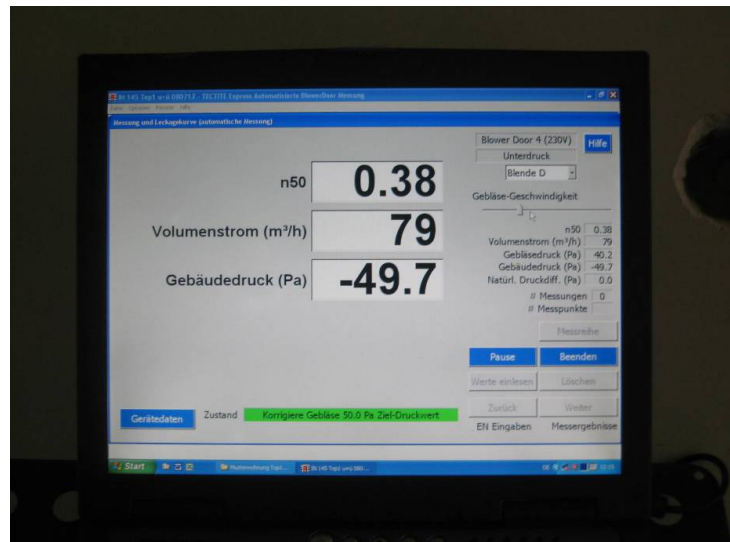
Bt 145 Top1 w-ü 080717 - TECTITE Express Automatisierte BlowerDoor Messung

Messung und Leckagekurve (automatische Messung)

n50 0.38

Volumenstrom (m³/h) 79

Gebäudedruck (Pa) -49.7

Blower Door 4 (230V)
Unterdruck
Blende D
Hilfe

Gebläse-Geschwindigkeit

n50 0.38
Volumenstrom (m³/h) 79
Gebläsedruck (Pa) 40.2
Gebäudedruck (Pa) -49.7
Natürl. Druckdiff. (Pa) 0.0
# Messungen 0
# Messpunkte

Messreihe

Pause
Beenden
Werte einlesen
Löschen
Zurück
Weiter
EN Eingaben
Messergebnisse

Gerätedaten
Zustand
Korrigiere Gebläse 50.0 Pa Ziel-Druckwert

Start
Musterwohnung Top1...
Bt 145 Top1 ymt 080...